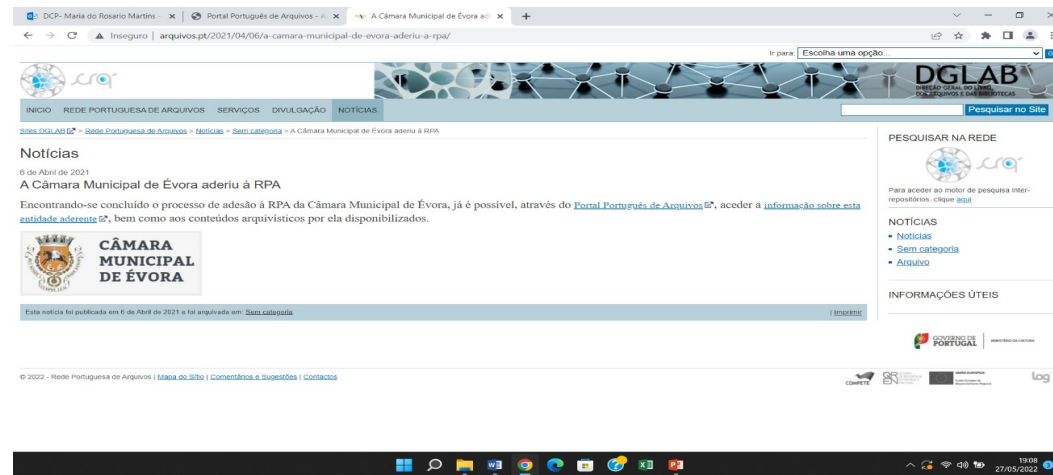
DCP- Maria do Rosario Martins - × | Portal Português de Arquivos - × | A Câmara Municipal de Évora ad × | +

Inseguro | arquivos.pt/2021/04/06/a-camara-municipal-de-evora-aderiu-a-rpa/

Ir para: Escolha uma opção...

DGLAB
DIRECÇÃO-GERAL DO LIVRO, DOS ARQUIVOS E DAS BIBLIOTECAS

INICIO REDE PORTUGUESA DE ARQUIVOS SERVIÇOS DIVULGAÇÃO NOTÍCIAS

Pesquisar no Site

Sites DGLAB > Rede Portuguesa de Arquivos > Notícias > Sem categoria > A Câmara Municipal de Évora aderiu à RPA

Notícias

6 de Abril de 2021

A Câmara Municipal de Évora aderiu à RPA

Encontrando-se concluído o processo de adesão à RPA da Câmara Municipal de Évora, já é possível, através do Portal Português de Arquivos, aceder à informação sobre esta entidade aderente, bem como aos conteúdos arquivísticos por ela disponibilizados.

CÂMARA MUNICIPAL DE ÉVORA

Esta notícia foi publicada em 6 de Abril de 2021 e foi arquivada em: Sem categoria. | Imprimir

© 2022 - Rede Portuguesa de Arquivos | Mapa do Sítio | Comentários e Sugestões | Contactos

PESQUISAR NA REDE

Para aceder ao motor de pesquisa inter-repositórios, clique aqui

NOTÍCIAS
• Notícias
• Sem categoria
• Arquivo

INFORMAÇÕES ÚTEIS

GOVERNO DE PORTUGAL

COMPETE

19:08
27/05/2022